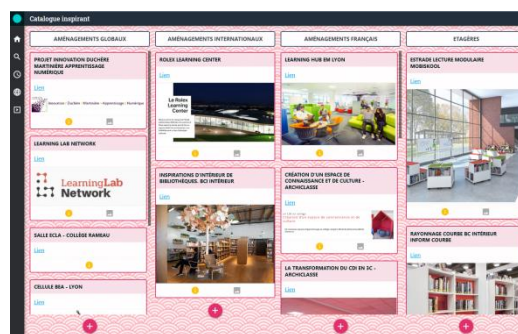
Catalogue inspirant

AMÉNAGEMENTS GLOBAUX

PROJET INNOVATION DUCHÈRE MARTINIÈRE APPRENTISSAGE NUMÉRIQUE

Lien

Innovation | Duchère | Martinière | Apprentissage | Numérique

LEARNING LAB NETWORK

Lien

LearningLab Network

SALLE ECLA - COLLÈGE RAMEAU

Lien

CELLULE BRA - LYON

AMÉNAGEMENTS INTERNATIONAUX

ROLEX LEARNING CENTER

Lien

Le Rolex Learning Center

INSPIRATIONS D'INTÉRIEUR DE BIBLIOTHÈQUES. BCI INTÉRIEUR

Lien

AMÉNAGEMENTS FRANÇAIS

LEARNING HUB EM LYON

Lien

CRÉATION D'UN ESPACE DE CONNAISSANCE ET DE CULTURE - ARCHICLASSE

Lien

LA TRANSFORMATION DU CDI EN 3C - ARCHICLASSE

ETAGÈRES

ESTRADE LECTURE MODULAIRE MOBISKOOL

Lien

RAYONNAGE COURBE BC INTÉRIEUR INFORM COURBE

Lien